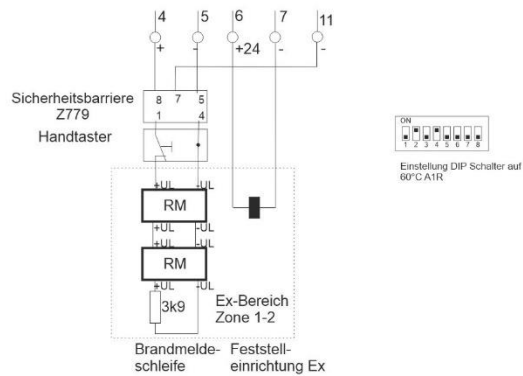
4
5
6
7
11
+
-
+24
-
-
Sicherheitsbarriere Z779
8 7 5
1 4
Handtaster
+UL -UL
RM
+UL -UL
+UL -UL
RM
3k9
Ex-Bereich Zone 1-2
Brandmeldeschleife
Feststelleinrichtung Ex
ON
1 2 3 4 5 6 7 8
Einstellung DIP Schalter auf 60°C A1R